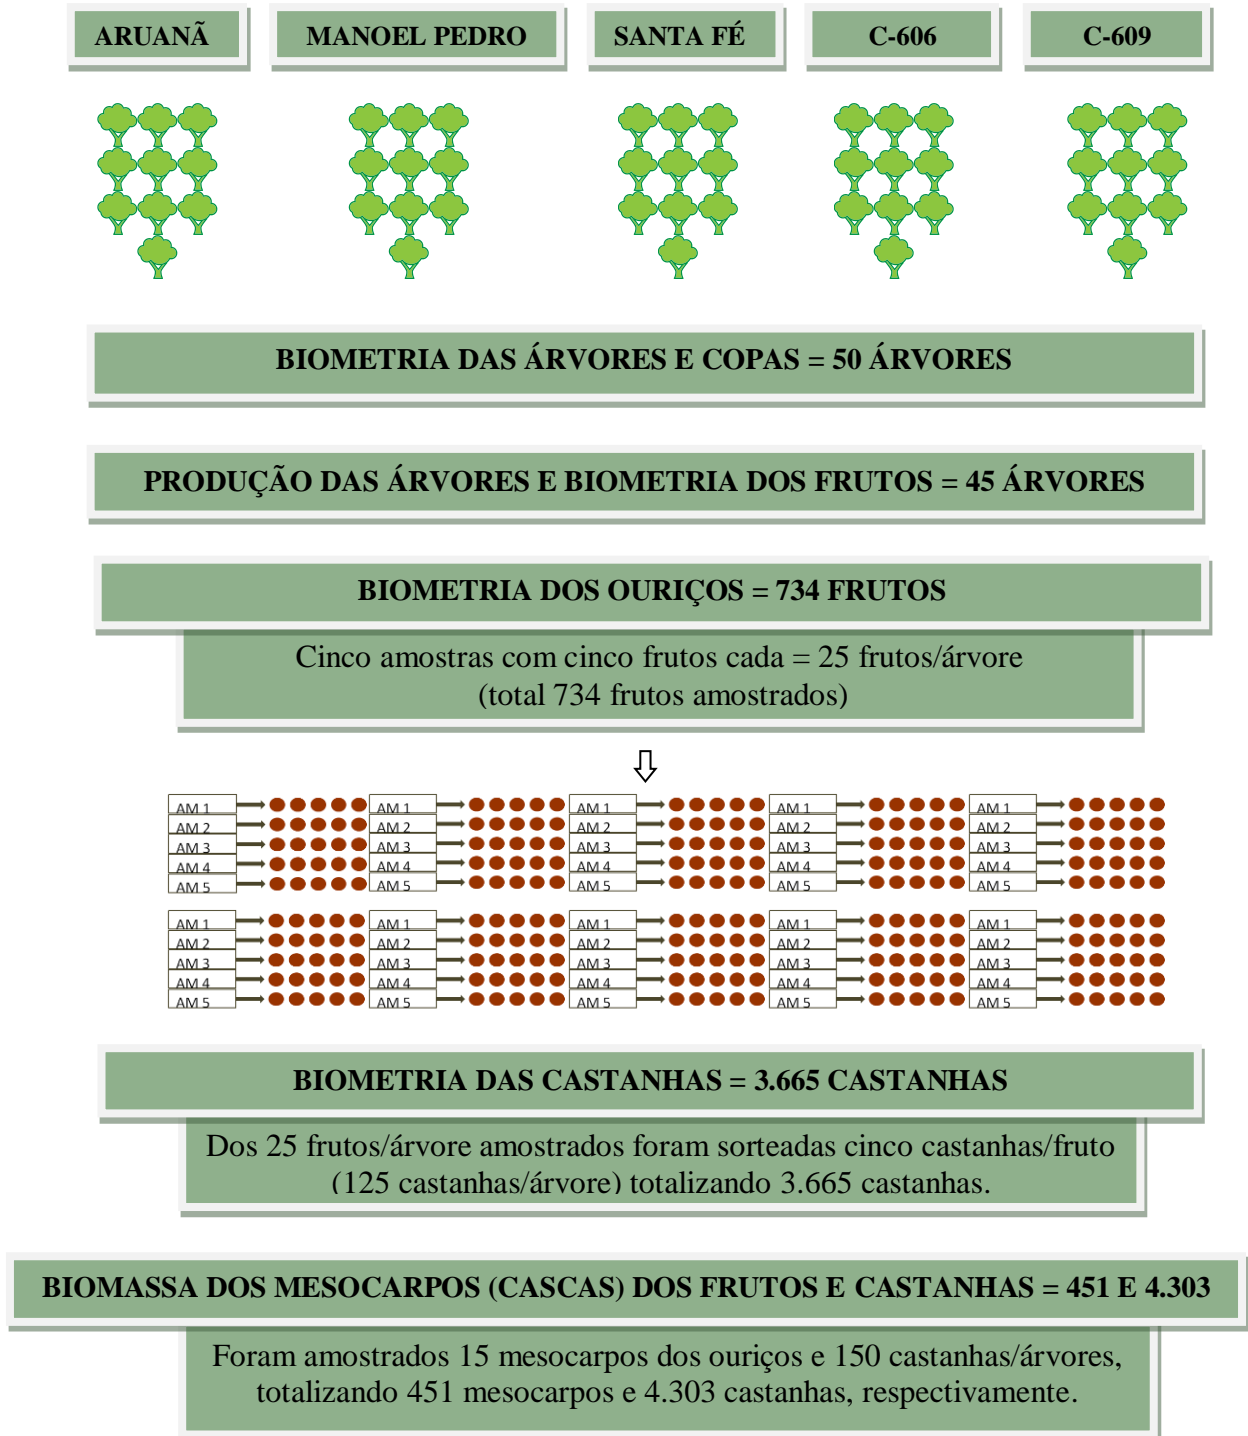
ARUANÃ MANOEL PEDRO SANTA FÉ C-606 C-609

BIOMETRIA DAS ÁRVORES E COPAS = 50 ÁRVORES

PRODUÇÃO DAS ÁRVORES E BIOMETRIA DOS FRUTOS = 45 ÁRVORES

BIOMETRIA DOS OURIÇOS = 734 FRUTOS

Cinco amostras com cinco frutos cada = 25 frutos/árvore (total 734 frutos amostrados)

AM 1 AM 2 AM 3 AM 4 AM 5 AM 1 AM 2 AM 3 AM 4 AM 5 AM 1 AM 2 AM 3 AM 4 AM 5 AM 1 AM 2 AM 3 AM 4 AM 5 AM 1 AM 2 AM 3 AM 4 AM 5

AM 1 AM 2 AM 3 AM 4 AM 5 AM 1 AM 2 AM 3 AM 4 AM 5 AM 1 AM 2 AM 3 AM 4 AM 5 AM 1 AM 2 AM 3 AM 4 AM 5 AM 1 AM 2 AM 3 AM 4 AM 5

BIOMETRIA DAS CASTANHAS = 3.665 CASTANHAS

Dos 25 frutos/árvore amostrados foram sorteadas cinco castanhas/fruto (125 castanhas/árvore) totalizando 3.665 castanhas.

BIOMASSA DOS MESOCARPOS (CASCAS) DOS FRUTOS E CASTANHAS = 451 E 4.303

Foram amostrados 15 mesocarpos dos ouriços e 150 castanhas/árvores, totalizando 451 mesocarpos e 4.303 castanhas, respectivamente.